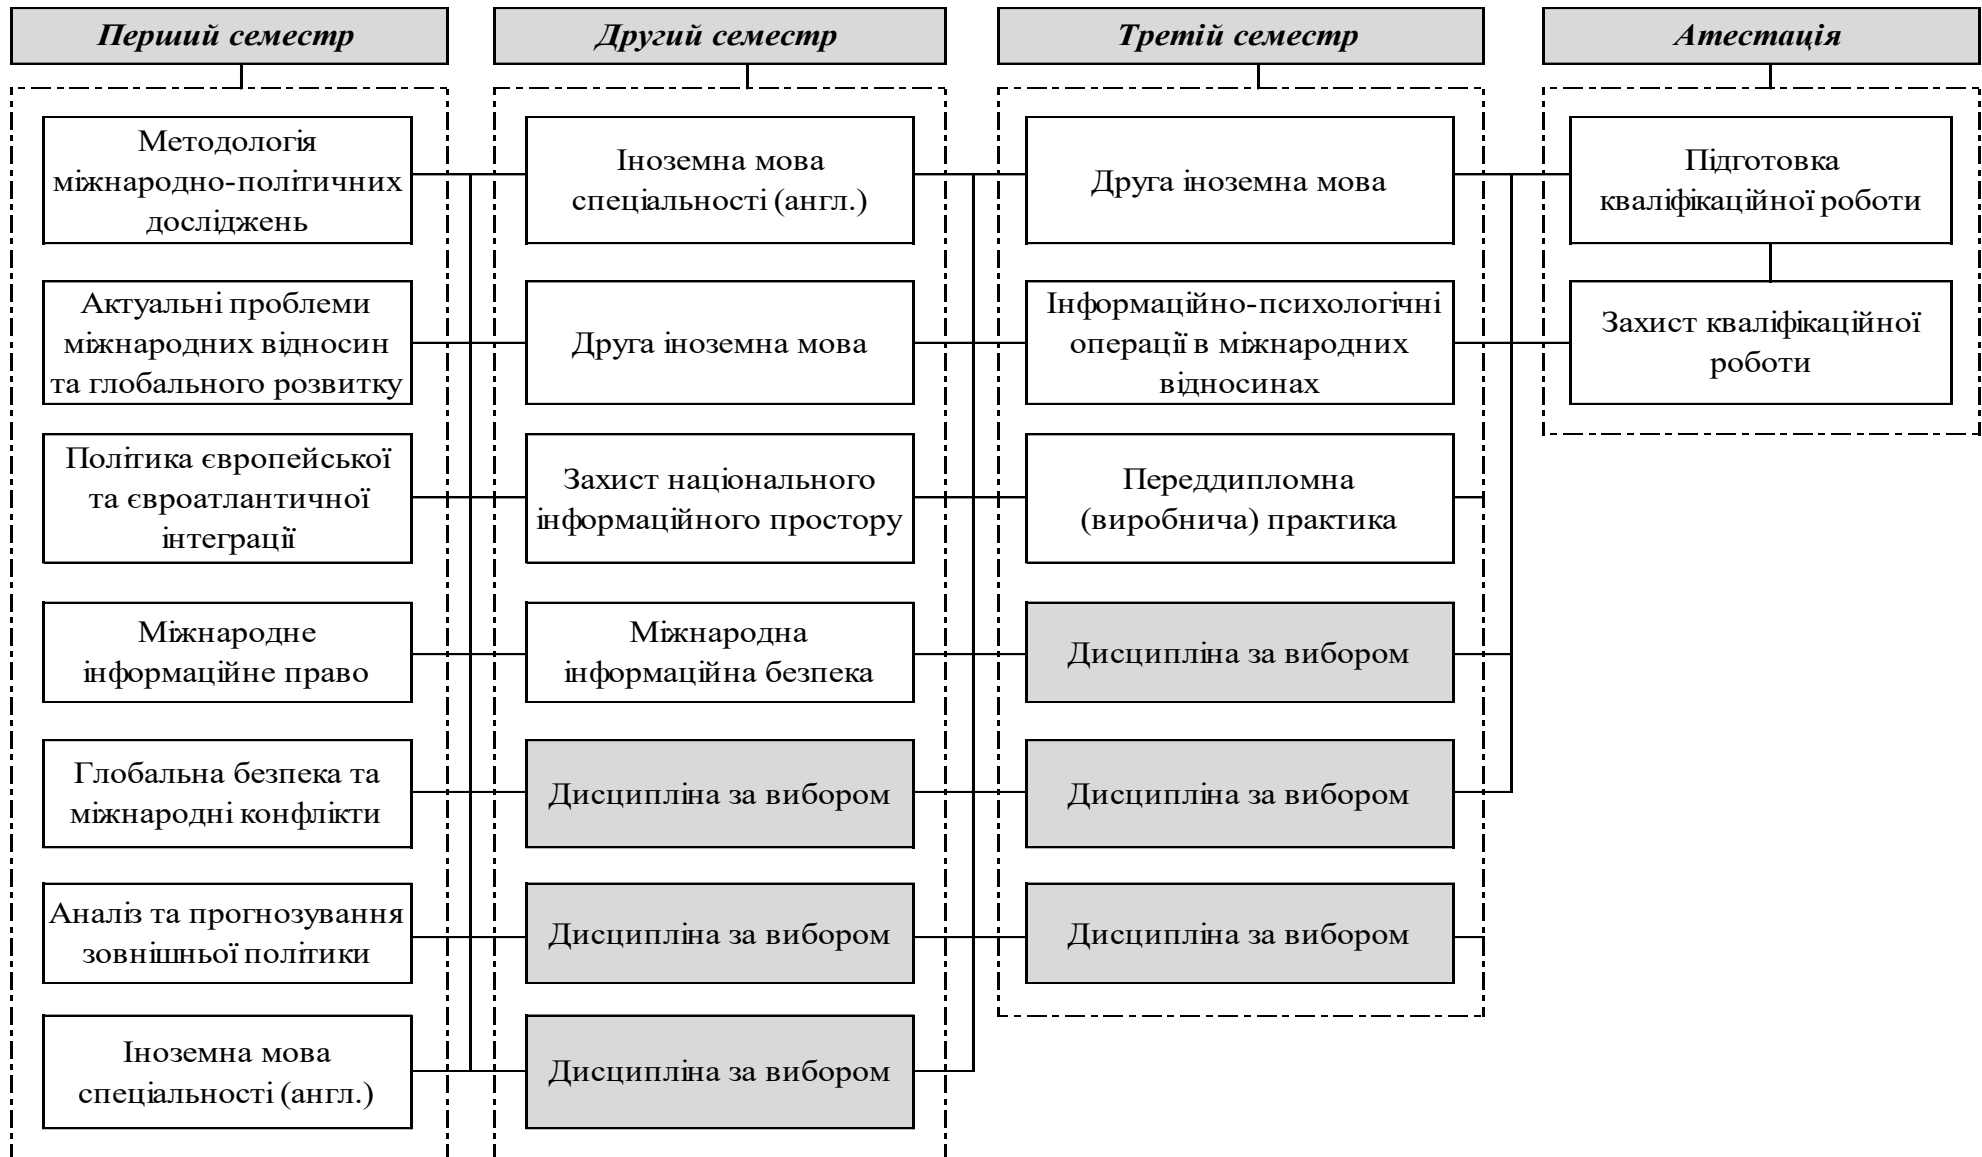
Перший семестр

Методологія міжнародно-політичних досліджень

Актуальні проблеми міжнародних відносин та глобального розвитку

Політика європейської та євроатлантичної інтеграції

Міжнародне інформаційне право

Глобальна безпека та міжнародні конфлікти

Аналіз та прогнозування зовнішньої політики

Іноземна мова спеціальності (англ.)

Другий семестр

Іноземна мова спеціальності (англ.)

Друга іноземна мова

Захист національного інформаційного простору

Міжнародна інформаційна безпека

Дисципліна за вибором

Дисципліна за вибором

Дисципліна за вибором

Третій семестр

Друга іноземна мова

Інформаційно-психологічні операції в міжнародних відносинах

Переддипломна (виробнича) практика

Дисципліна за вибором

Дисципліна за вибором

Дисципліна за вибором

Атестація

Підготовка кваліфікаційної роботи

Захист кваліфікаційної роботи